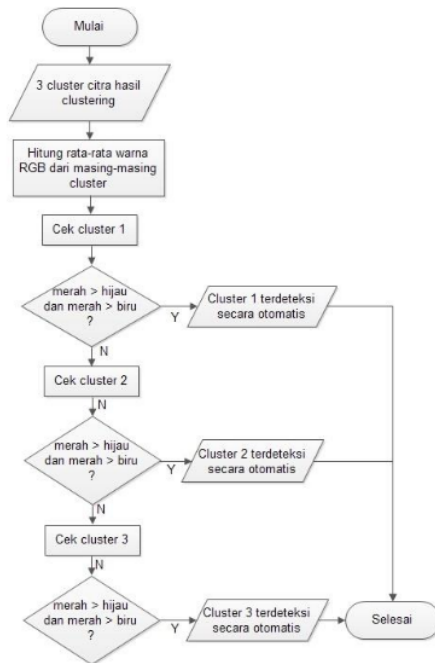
Mulai

3 cluster citra hasil clustering

Hitung rata-rata warna RGB dari masing-masing cluster

Cek cluster 1

merah > hijau dan merah > biru ?

Y

Cluster 1 terdeteksi secara otomatis

N

Cek cluster 2

N

merah > hijau dan merah > biru ?

Y

Cluster 2 terdeteksi secara otomatis

N

Cek cluster 3

N

merah > hijau dan merah > biru ?

Y

Cluster 3 terdeteksi secara otomatis

Selesai